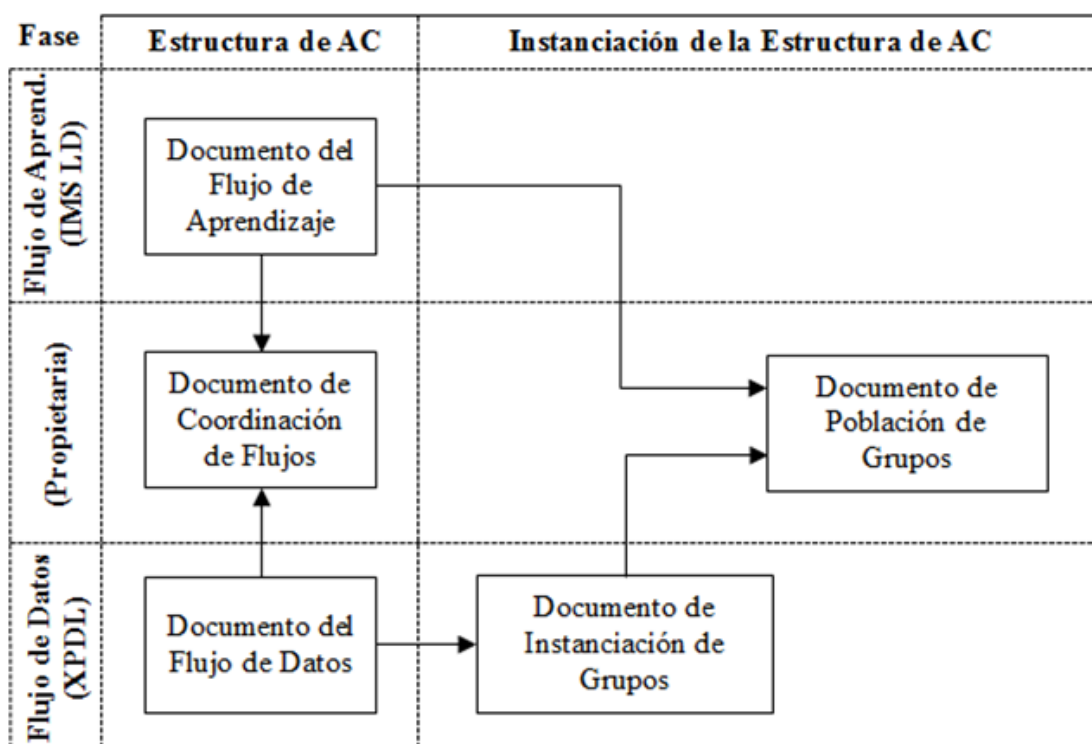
Fase

Estructura de AC

Instanciación de la Estructura de AC

Flujo de Aprend. (IMS LD)

Documento del Flujo de Aprendizaje

(Propietaria)

Documento de Coordinación de Flujos

Documento de Población de Grupos

Flujo de Datos (XPDL)

Documento del Flujo de Datos

Documento de Instanciación de Grupos